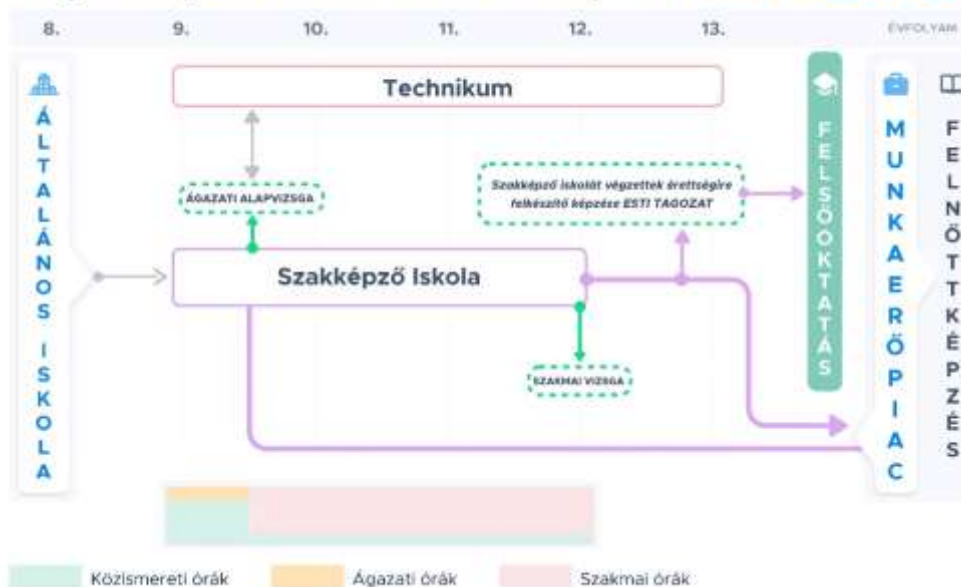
8. 9. 10. 11. 12. 13. ÉVFOLYAM

ÁLTALÁNOS ISKOLA

Technikum

ÁGAZATI ALAPVIZSGA

Szakképző iskolát végzettek érettségire felkészítő képzése ESTI TAGOZAT

Szakképző Iskola

SZAKMAI VIZSGA

FELSŐOKTATÁS

MUNKAERŐPIAC

FELNŐTTKÉPZÉS

Közismereti órák
Ágazati órák
Szakmai órák